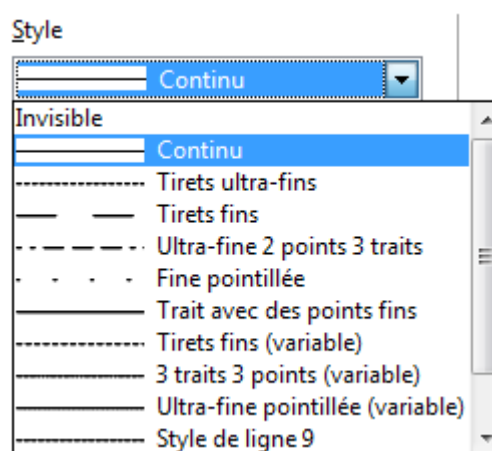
Style

Continu

Invisible
Continu
Tirets ultra-fins
Tirets fins
Ultra-fine 2 points 3 traits
Fine pointillée
Trait avec des points fins
Tirets fins (variable)
3 traits 3 points (variable)
Ultra-fine pointillée (variable)
Style de ligne 9